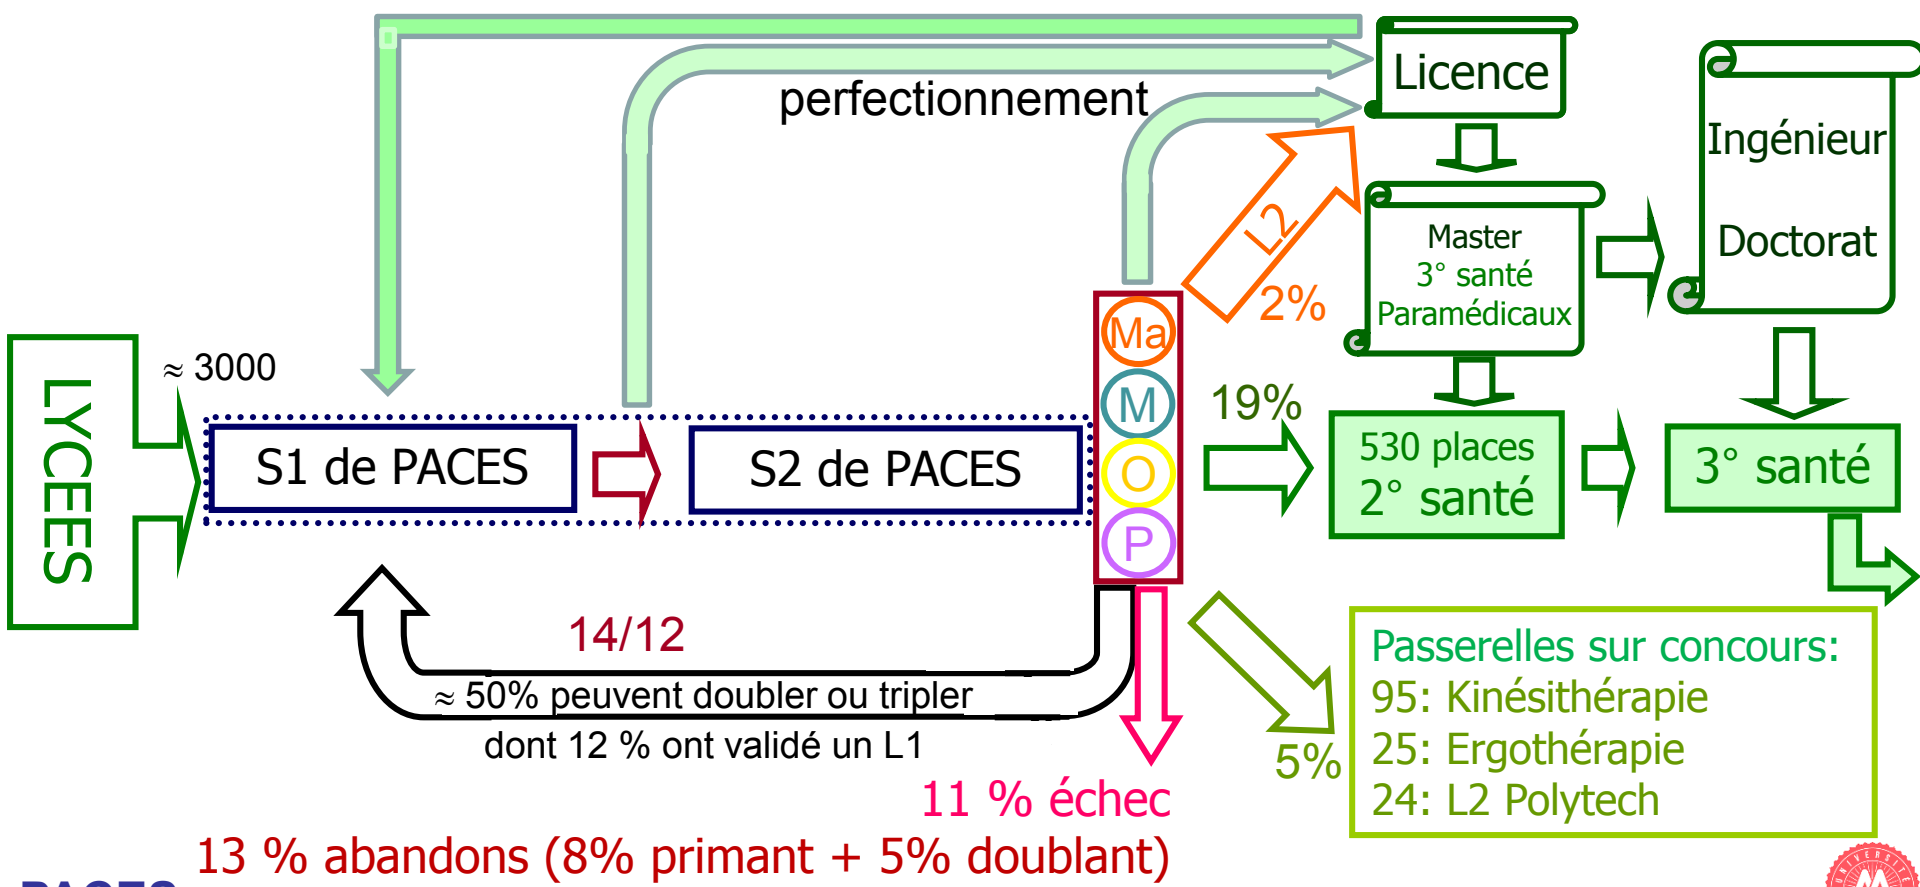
Licence

perfectionnement

Ingénieur

Doctorat

L2

2%

Master
3° santé
Paramédicaux

LYCEES

≈ 3000

Ma
M
O
P

19%

S1 de PACES

S2 de PACES

530 places
2° santé

3° santé

14/12

≈ 50% peuvent doubler ou tripler
dont 12 % ont validé un L1

Passerelles sur concours:
95: Kinésithérapie
25: Ergothérapie
24: L2 Polytech

5%

11 % échec

13 % abandons (8% primant + 5% doublant)